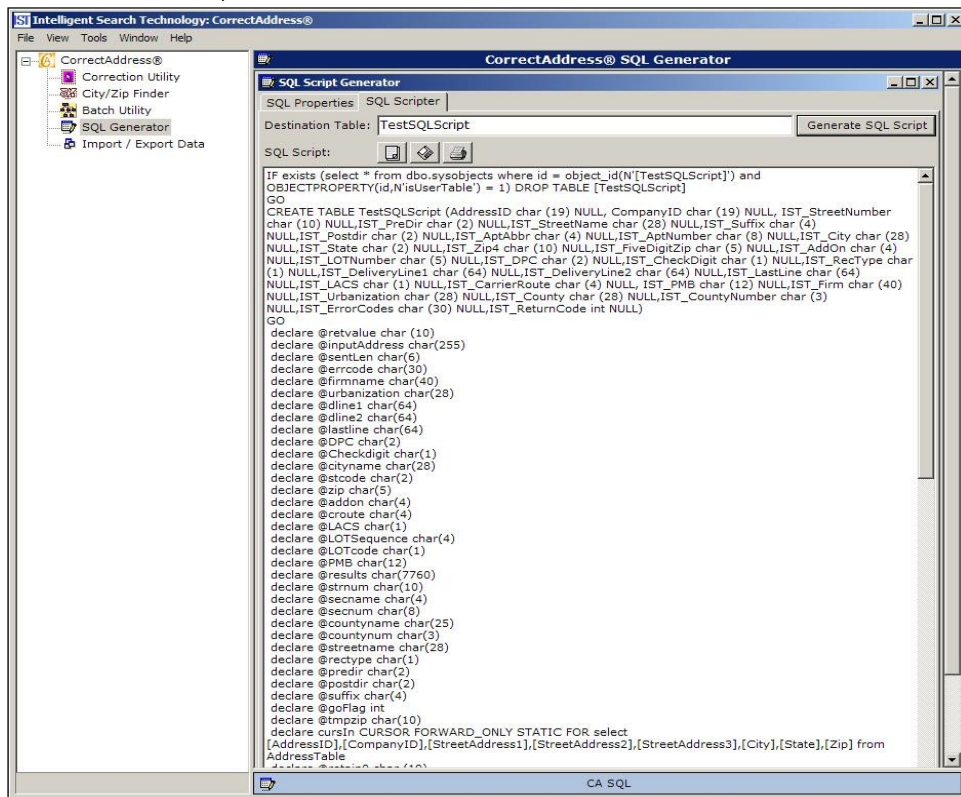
Intelligent Search Technology: CorrectAddress®

File View Tools Window Help

CorrectAddress®
Correction Utility
City/Zip Finder
Batch Utility
SQL Generator
Import / Export Data

CorrectAddress® SQL Generator

SQL Script Generator

SQL Properties | SQL Scripter

Destination Table: TestSQLScript

Generate SQL Script

SQL Script:

IF exists (select * from dbo.sysobjects where id = object_id(N'[TestSQLScript]') and OBJECTPROPERTY(id,N'isUserTable') = 1) DROP TABLE [TestSQLScript]
GO
CREATE TABLE TestSQLScript (AddressID char (19) NULL, CompanyID char (19) NULL, IST_StreetNumber char (10) NULL,IST_PreDir char (2) NULL,IST_StreetName char (28) NULL,IST_Suffix char (4) NULL,IST_Postdir char (2) NULL,IST_AptAbbr char (4) NULL,IST_AptNumber char (8) NULL,IST_City char (28) NULL,IST_State char (2) NULL,IST_Zip4 char (10) NULL,IST_FiveDigitZip char (5) NULL,IST_AddOn char (4) NULL,IST_LOTNumber char (5) NULL,IST_DPC char (2) NULL,IST_CheckDigit char (1) NULL,IST_RecType char (1) NULL,IST_DeliveryLine1 char (64) NULL,IST_DeliveryLine2 char (64) NULL,IST_LastLine char (64) NULL,IST_LACS char (1) NULL,IST_CarrierRoute char (4) NULL, IST_PMB char (12) NULL,IST_Firm char (40) NULL,IST_Urbanization char (28) NULL,IST_County char (28) NULL,IST_CountyNumber char (3) NULL,IST_ErrorCodes char (30) NULL,IST_ReturnCode int NULL)
GO
declare @retvalue char (10)
declare @inputAddress char(255)
declare @sentLen char(6)
declare @errcode char(30)
declare @firmname char(40)
declare @urbanization char(28)
declare @dline1 char(64)
declare @dline2 char(64)
declare @lastline char(64)
declare @DPC char(2)
declare @Checkdigit char(1)
declare @cityname char(28)
declare @stcode char(2)
declare @zip char(5)
declare @addon char(4)
declare @croute char(4)
declare @LACS char(1)
declare @LOTSequence char(4)
declare @LOTcode char(1)
declare @PMB char(12)
declare @results char(7760)
declare @strnum char(10)
declare @secname char(4)
declare @secnum char(8)
declare @countyname char(25)
declare @countynum char(3)
declare @streetname char(28)
declare @rectype char(1)
declare @predir char(2)
declare @postdir char(2)
declare @suffix char(4)
declare @goFlag int
declare @tmpzip char(10)
declare cursIn CURSOR FORWARD_ONLY STATIC FOR select [AddressID],[CompanyID],[StreetAddress1],[StreetAddress2],[StreetAddress3],[City],[State],[Zip] from AddressTable
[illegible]

CA SQL